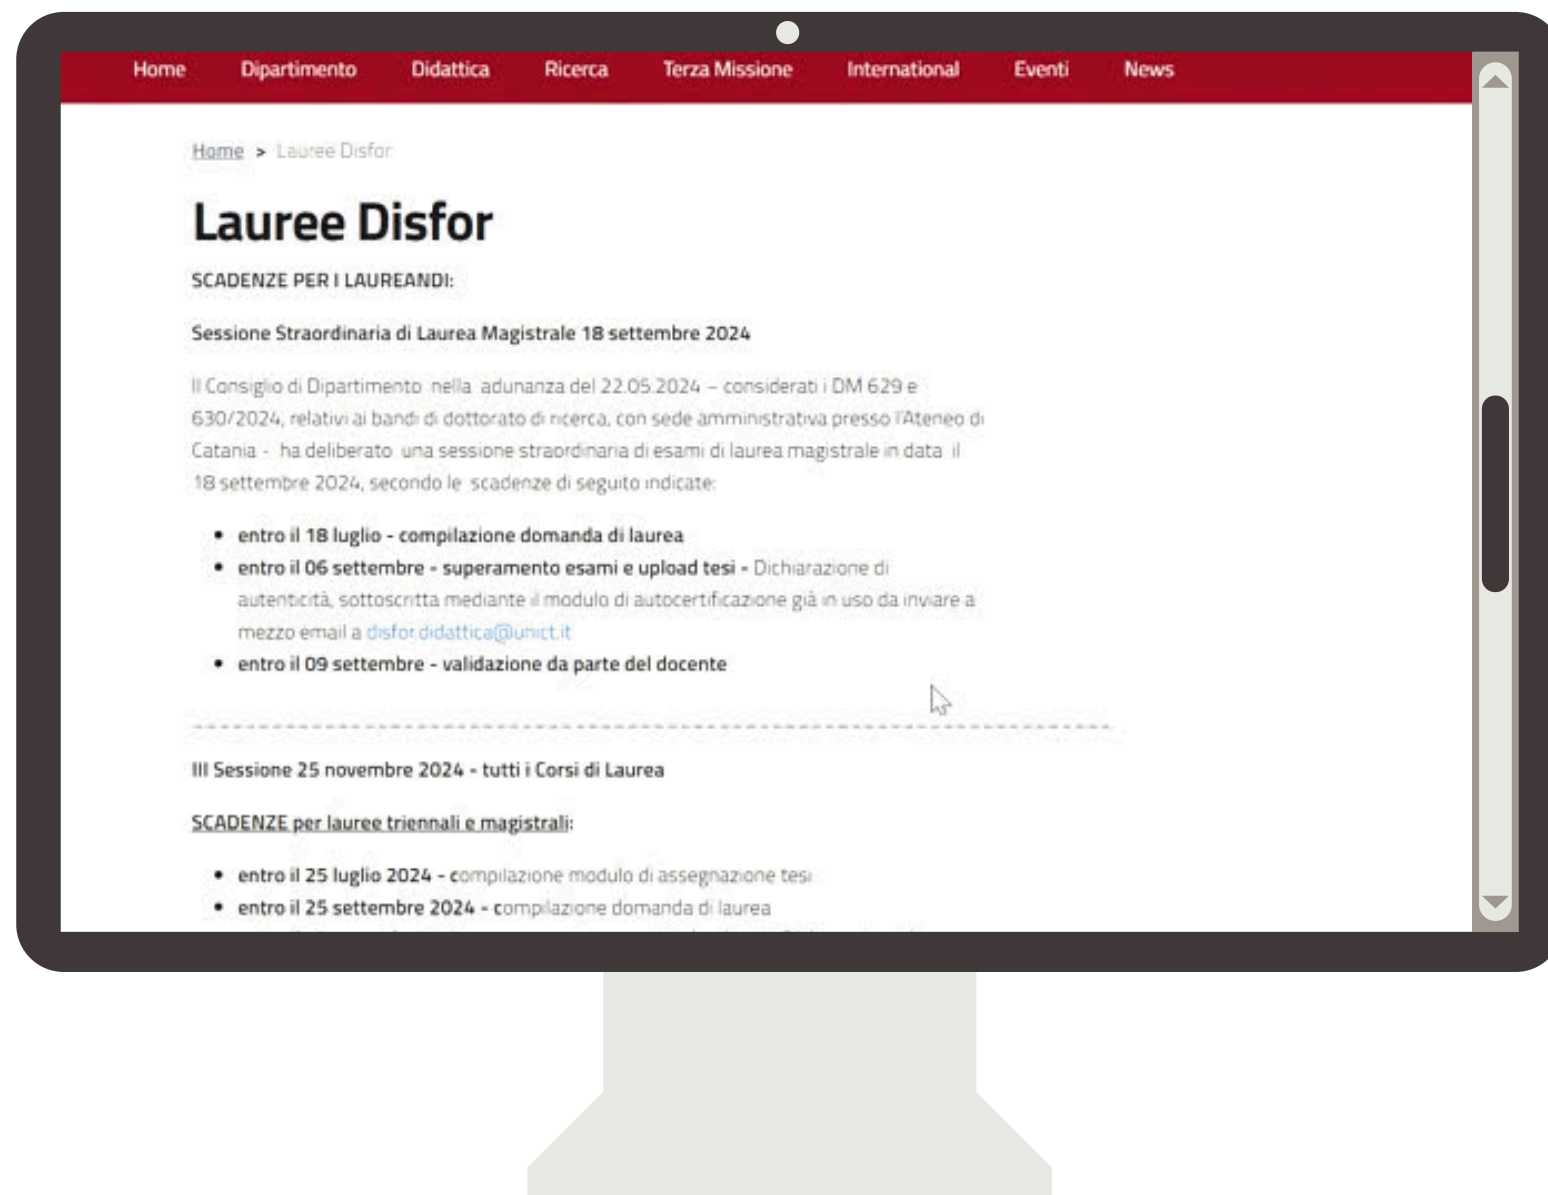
Home Dipartimento Didattica Ricerca Terza Missione International Eventi News

Home > Lauree Disfor

Lauree Disfor

SCADENZE PER I LAUREANDI:

Sessione Straordinaria di Laurea Magistrale 18 settembre 2024

Il Consiglio di Dipartimento nella adunanza del 22.05.2024 – considerati i DM 629 e 630/2024, relativi ai bandi di dottorato di ricerca, con sede amministrativa presso l'Ateneo di Catania - ha deliberato una sessione straordinaria di esami di laurea magistrale in data il 18 settembre 2024, secondo le scadenze di seguito indicate:

- entro il 18 luglio - compilazione domanda di laurea
- entro il 06 settembre - superamento esami e upload tesi - Dichiarazione di autenticità, sottoscritta mediante il modulo di autocertificazione già in uso da inviare a mezzo email a disfor.didattica@unict.it
- entro il 09 settembre - validazione da parte del docente

III Sessione 25 novembre 2024 - tutti i Corsi di Laurea

SCADENZE per lauree triennali e magistrali:

- entro il 25 luglio 2024 - compilazione modulo di assegnazione tesi
- entro il 25 settembre 2024 - compilazione domanda di laurea